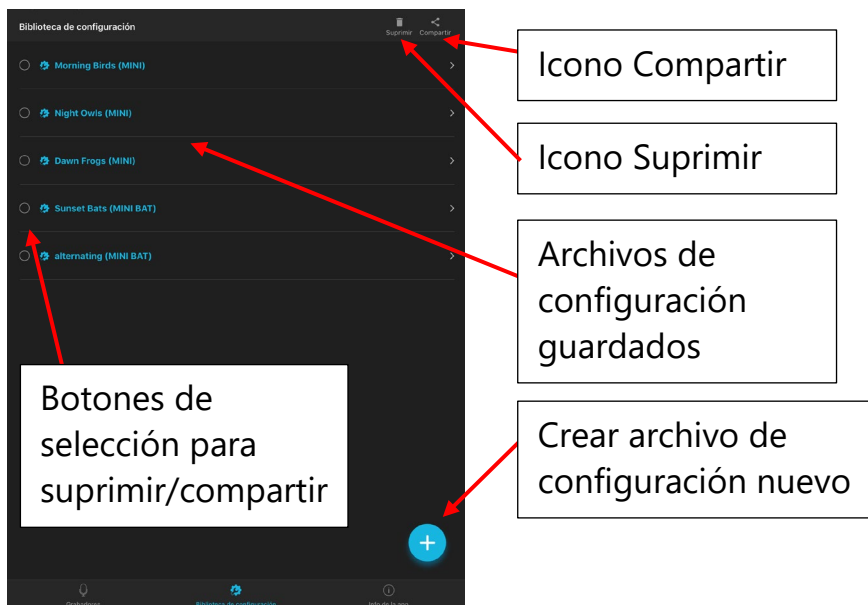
Biblioteca de configuración

Suprimir Compartir

Morning Birds (MINI)

Night Owls (MINI)

Dawn Frogs (MINI)

Sunset Bats (MINI BAT)

alternating (MINI BAT)

Icono Compartir

Icono Suprimir

Archivos de configuración guardados

Botones de selección para suprimir/compartir

Crear archivo de configuración nuevo

+

Grabadores Biblioteca de configuración Info de la app